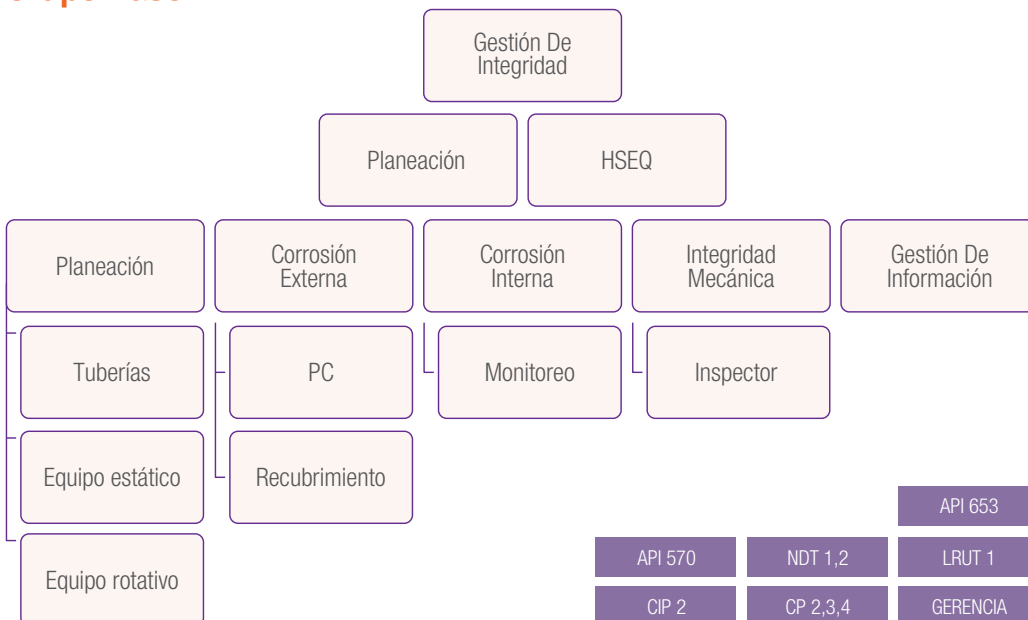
Gestión De Integridad

Planeación

HSEQ

Planeación

Corrosión Externa

Corrosión Interna

Integridad Mecánica

Gestión De Información

Tuberías

Equipo estático

Equipo rotativo

PC

Recubrimiento

Monitoreo

Inspector

API 653

API 570

NDT 1,2

LRUT 1

CIP 2

CP 2,3,4

GERENCIA